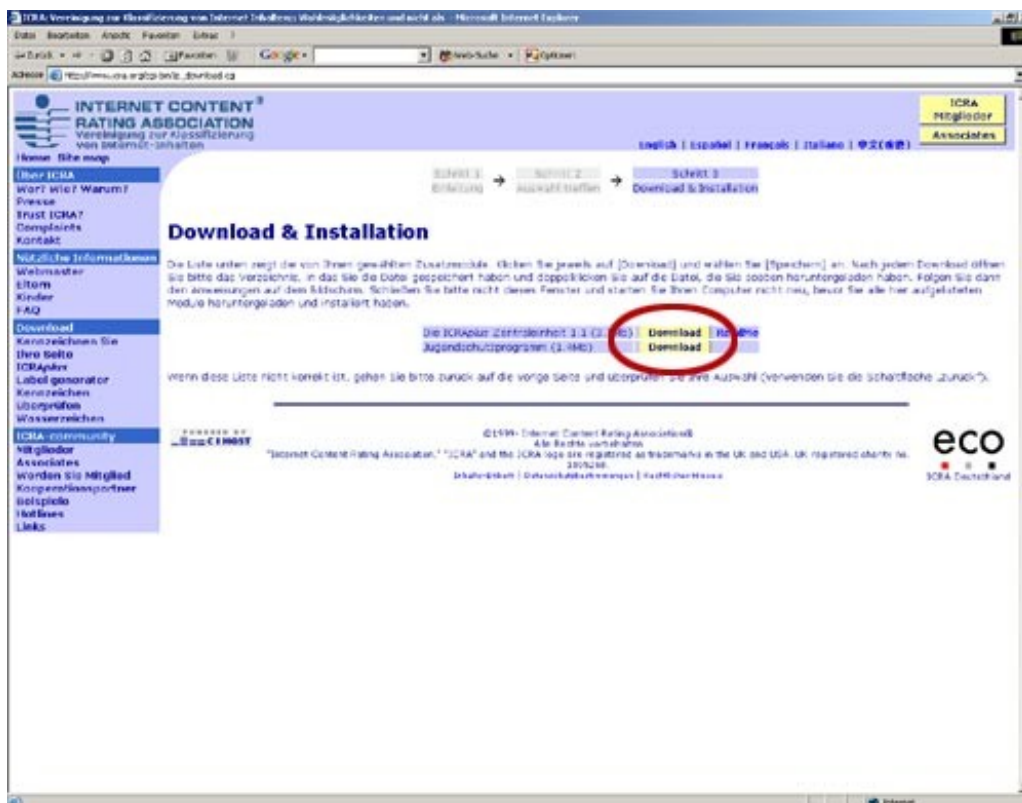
ICRA: Vereinigung zur Klassifizierung von Internet Inhalten: Wahlmöglichkeiten und nicht als - Microsoft Internet Explorer

Datei Bearbeiten Ansicht Favoriten Extras ?

Zurück Favoriten Google Web-Suche Optionen

Adresse http://www.icra.org/_download.cfm

INTERNET CONTENT RATING ASSOCIATION
Vereinigung zur Klassifizierung von Internet-Inhalten

ICRA Mitglieder
Associates

English | Español | Français | Italiano | 中文(繁體)

Home Site map
Über ICRA
Wer? Wie? Warum?
Presse
Trust ICRA?
Complaints
Kontakt
Nützliche Informationen
Webmaster
Eltern
Kinder
FAQ
Download
Kennzeichnen Sie Ihre Seite
ICRAplus
Label generator
Kennzeichen
Überprüfen
Wasserzeichen
ICRA-community
Mitglieder
Associates
Werden Sie Mitglied
Kooperationspartner
Beispiele
Hotlines
Links

Schritt 1 Einleitung → Schritt 2 Auswahl treffen → Schritt 3 Download & Installation

Download & Installation

Die Liste unten zeigt die von Ihnen gewählten Zusatzmodule. Klicken Sie jeweils auf [Download] und wählen Sie [Speichern] an. Nach jedem Download öffnen Sie bitte das Verzeichnis, in das Sie die Datei gespeichert haben und doppelklicken Sie auf die Datei, die Sie soeben heruntergeladen haben. Folgen Sie dann den Anweisungen auf dem Bildschirm. Schließen Sie bitte nicht dieses Fenster und starten Sie Ihren Computer nicht neu, bevor Sie alle hier aufgelisteten Module heruntergeladen und installiert haben.

| Die ICRAplus Zentraleinheit 1.1 (2.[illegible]Mb) | Download | ReadMe |
|---|---|---|
| Jugendschutzprogramm (1.4Mb) | Download | |

Wenn diese Liste nicht korrekt ist, gehen Sie bitte zurück auf die vorige Seite und überprüfen Sie Ihre Auswahl (verwenden Sie die Schaltfläche „zurück").

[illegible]

©1999- Internet Content Rating Association®
Alle Rechte vorbehalten
"Internet Content Rating Association," "ICRA" and the ICRA logo are registered as trademarks in the UK and USA. UK registered charity no. 1095268.
Inhaltsverzeichnis | Datenschutzbestimmungen | Rechtliche Hinweise

eco
ICRA Deutschland

Internet